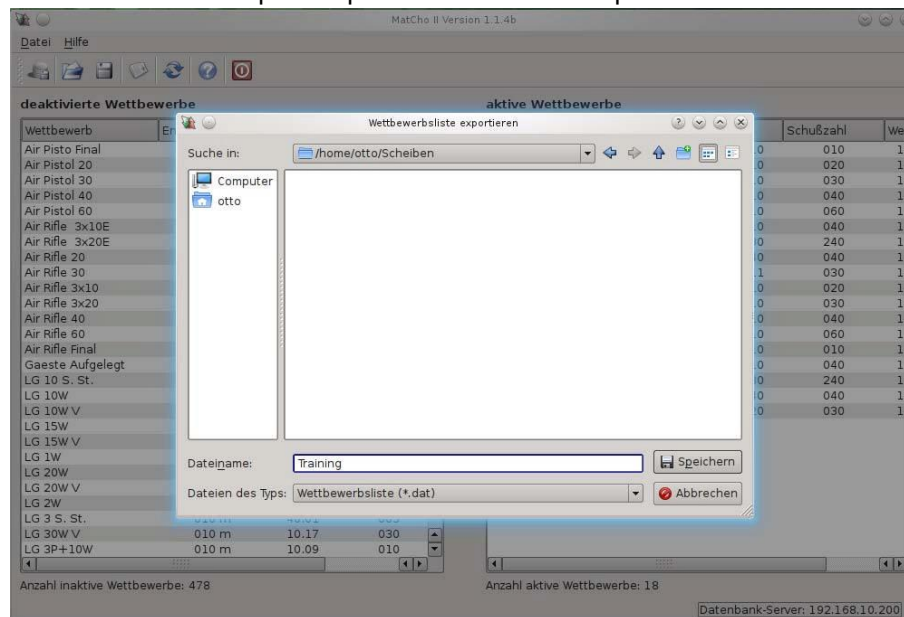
MatCho II Version 1.1.4b

Datei Hilfe

deaktivierte Wettbewerbe

| Wettbewerb | En |
|---|---|
| Air Pisto Final | |
| Air Pistol 20 | |
| Air Pistol 30 | |
| Air Pistol 40 | |
| Air Pistol 60 | |
| Air Rifle 3x10E | |
| Air Rifle 3x20E | |
| Air Rifle 20 | |
| Air Rifle 30 | |
| Air Rifle 3x10 | |
| Air Rifle 3x20 | |
| Air Rifle 40 | |
| Air Rifle 60 | |
| Air Rifle Final | |
| Gaeste Aufgelegt | |
| LG 10 S. St. | |
| LG 10W | |
| LG 10W V | |
| LG 15W | |
| LG 15W V | |
| LG 1W | |
| LG 20W | |
| LG 20W V | |
| LG 2W | |
| LG 3 S. St. | |
| LG 30W V | 010 m | 10.17 | 030 |
| LG 3P+10W | 010 m | 10.09 | 010 |

Anzahl inaktive Wettbewerbe: 478

aktive Wettbewerbe

| Schußzahl | We |
|---|---|
| 010 | 1 |
| 020 | 1 |
| 030 | 1 |
| 040 | 1 |
| 060 | 1 |
| 040 | 1 |
| 240 | 1 |
| 040 | 1 |
| 030 | 1 |
| 020 | 1 |
| 030 | 1 |
| 040 | 1 |
| 060 | 1 |
| 010 | 1 |
| 040 | 1 |
| 240 | 1 |
| 040 | 1 |
| 030 | 1 |

Anzahl aktive Wettbewerbe: 18

Datenbank-Server: 192.168.10.200

Wettbewerbsliste exportieren

Suche in: /home/otto/Scheiben

Computer
otto

Dateiname: Training
Speichern

Dateien des Typs: Wettbewerbsliste (*.dat)
Abbrechen